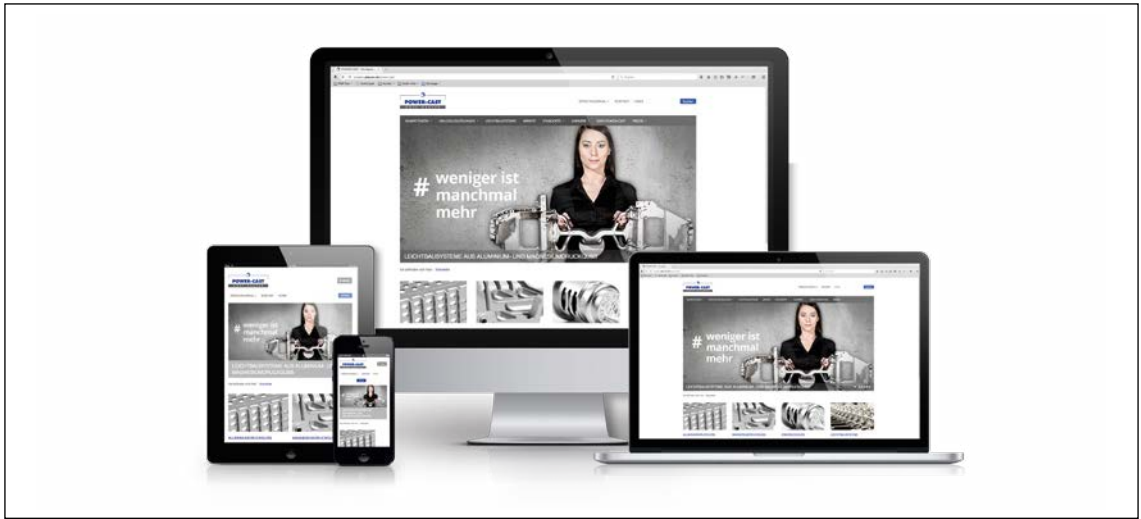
POWER-CAST

# weniger ist manchmal mehr

LEICHTBAUSYSTEME AUS ALUMINIUM- UND MAGNESIUMDRUCKGUSS

POWER-CAST

# weniger ist manchmal mehr

LEICHTBAUSYSTEME AUS ALUMINIUM- UND MAGNESIUMDRUCKGUSS

POWER-CAST

# weniger ist manchmal mehr

POWER-CAST